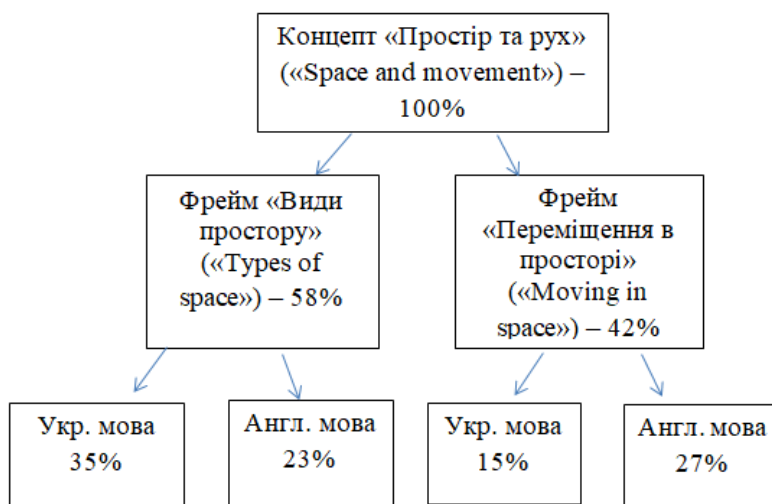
Концепт «Простір та рух» («Space and movement») – 100%

Фрейм «Види простору» («Types of space») – 58%

Фрейм «Переміщення в просторі» («Moving in space») – 42%

Укр. мова 35%

Англ. мова 23%

Укр. мова 15%

Англ. мова 27%